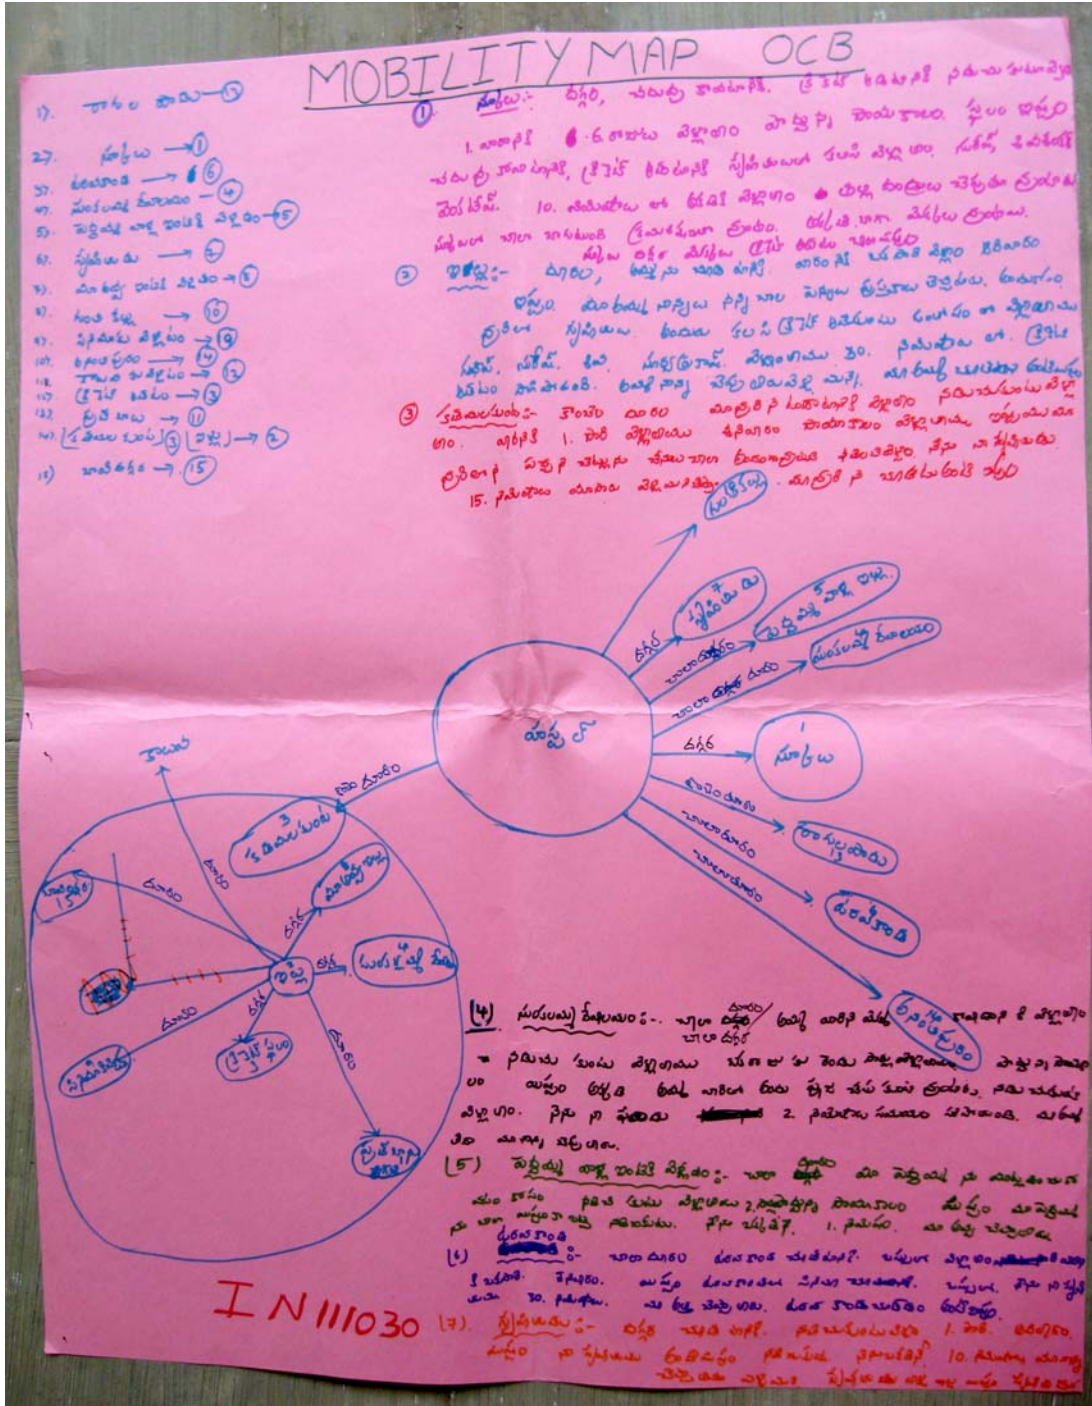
MOBILITY MAP OCB

17. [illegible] — 5
27. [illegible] — 1
57. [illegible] — 6
47. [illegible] — 4
5. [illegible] — 5
67. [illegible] — 7
87. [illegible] — 8
97. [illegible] — 10
107. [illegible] — 9
117. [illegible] — 14
12. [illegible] — 12
13. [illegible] — 3
127. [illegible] — 11
147. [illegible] 3 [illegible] — 2
15) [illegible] — 15

(1) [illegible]

(2) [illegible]

(3) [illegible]

హాస్టల్

దగ్గర
దగ్గర
దూరం
దూరం
దగ్గర
దూరం
దూరం
దూరం
దూరం

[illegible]
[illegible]
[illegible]
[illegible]
సూర్య
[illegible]
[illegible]
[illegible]

3 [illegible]
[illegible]
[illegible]
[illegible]
15
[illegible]
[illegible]
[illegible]
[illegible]

(4) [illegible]

(5) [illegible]

(6) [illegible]

(7) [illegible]

IN111030